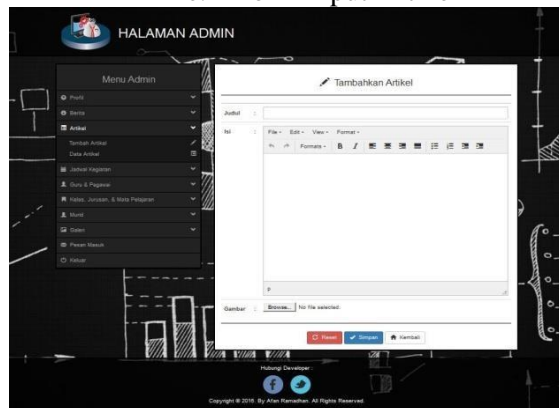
HALAMAN ADMIN

Menu Admin

Profil

Berita

Artikel

Tambah Artikel

Data Artikel

Jadwal Kegiatan

Guru & Pegawai

Kelas, Jurusan, & Mata Pelajaran

Murid

Galeri

Pesan Masuk

Keluar

Tambahkan Artikel

Judul :

Isi :

File - Edit - View - Format -

Formats - B I

p

Gambar : Browse... No file selected.

Reset Simpan Kembali

Hubungi Developer :

Copyright © 2016. By Afan Ramadhan. All Rights Reserved.